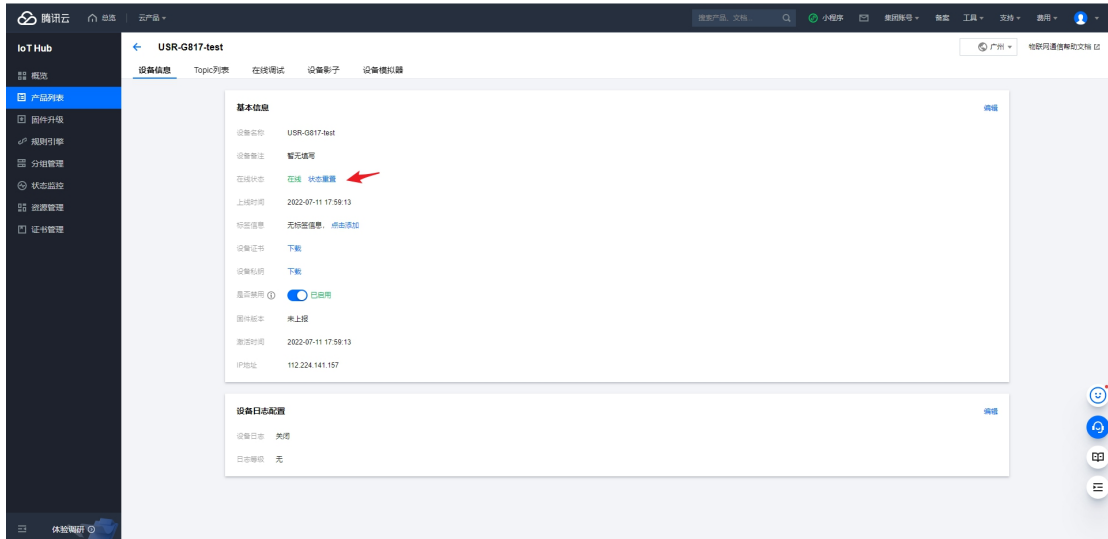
腾讯云 总览 | 云产品

搜索产品、文档... 小程序 集团账号 备案 工具 支持 费用

IoT Hub

概览
产品列表
固件升级
规则引擎
分组管理
状态监控
资源管理
证书管理

体验调研

← USR-G817-test

广州 物联网通信帮助文档

设备信息 Topic列表 在线调试 设备影子 设备模拟器

基本信息

编辑

设备名称 USR-G817-test
设备备注 暂无填写
在线状态 在线 状态重置
上线时间 2022-07-11 17:59:13
标签信息 无标签信息， 点击添加
设备证书 下载
设备私钥 下载
是否禁用 已启用
固件版本 未上报
激活时间 2022-07-11 17:59:13
IP地址 112.224.141.157

设备日志配置

编辑

设备日志 关闭
日志等级 无